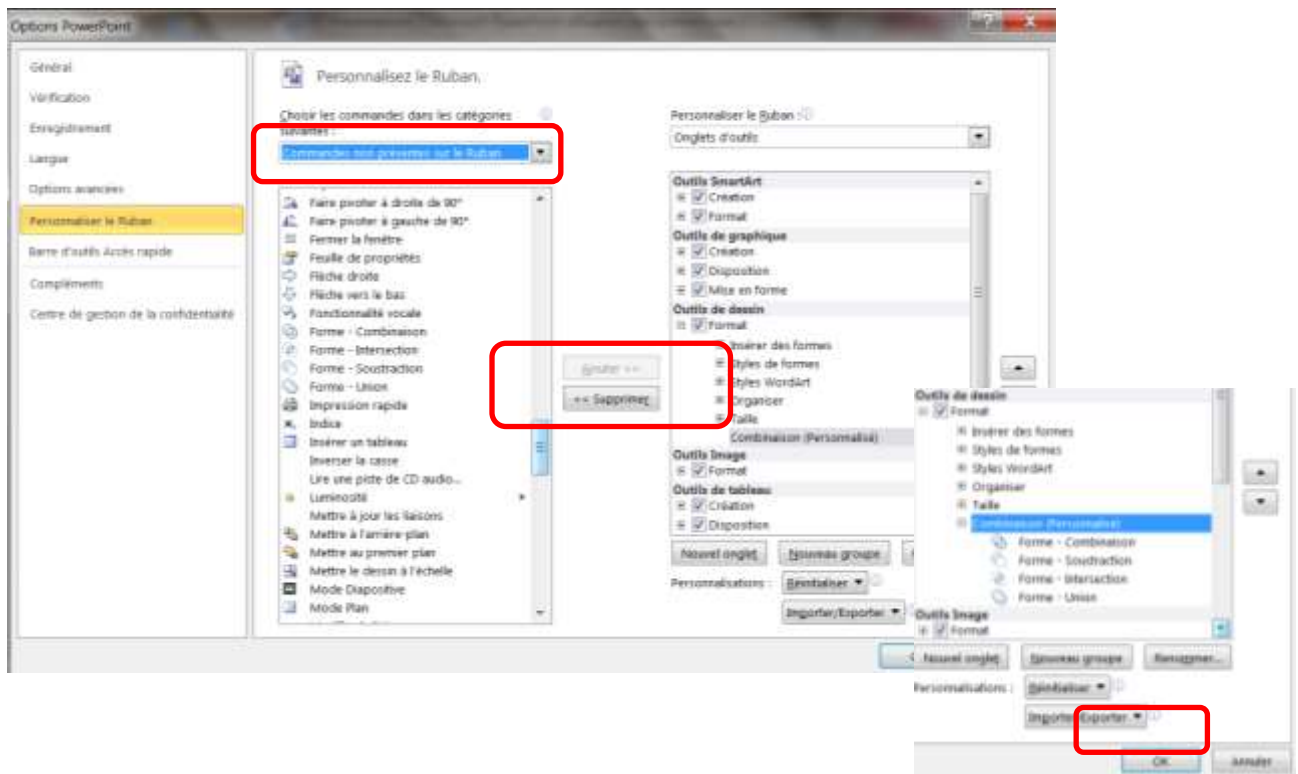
Options PowerPoint

Général
Vérification
Enregistrement
Langue
Options avancées
Personnaliser le Ruban
Barre d'outils Accès rapide
Compléments
Centre de gestion de la confidentialité

Personnalisez le Ruban.

Choisir les commandes dans les catégories suivantes :
Commandes non présentes sur le Ruban

Faire pivoter à droite de 90°
Faire pivoter à gauche de 90°
Fermer la fenêtre
Feuille de propriétés
Flèche droite
Flèche vers le bas
Fonctionnalité vocale
Forme - Combinaison
Forme - Intersection
Forme - Soustraction
Forme - Union
Impression rapide
Indice
Insérer un tableau
Inverser la casse
Lire une piste de CD audio...
Luminosité
Mettre à jour les liaisons
Mettre à l'arrière-plan
Mettre au premier plan
Mettre le dessin à l'échelle
Mode Diapositive
Mode Plan

Ajouter >>
<< Supprimer

Personnaliser le Ruban :
Onglets d'outils

Outils SmartArt
Création
Format
Outils de graphique
Création
Disposition
Mise en forme
Outils de dessin
Format
Insérer des formes
Styles de formes
Styles WordArt
Organiser
Taille
Combinaison (Personnalisé)
Outils Image
Format
Outils de tableau
Création
Disposition

Nouvel onglet
Nouveau groupe
Personnalisations :
Réinitialiser
Importer/Exporter

Outils de dessin
Format
Insérer des formes
Styles de formes
Styles WordArt
Organiser
Taille
Combinaison (Personnalisé)
Forme - Combinaison
Forme - Soustraction
Forme - Intersection
Forme - Union
Outils Image
Format

Nouvel onglet
Nouveau groupe
Renommer...
Personnalisations :
Réinitialiser
Importer/Exporter
OK
Annuler